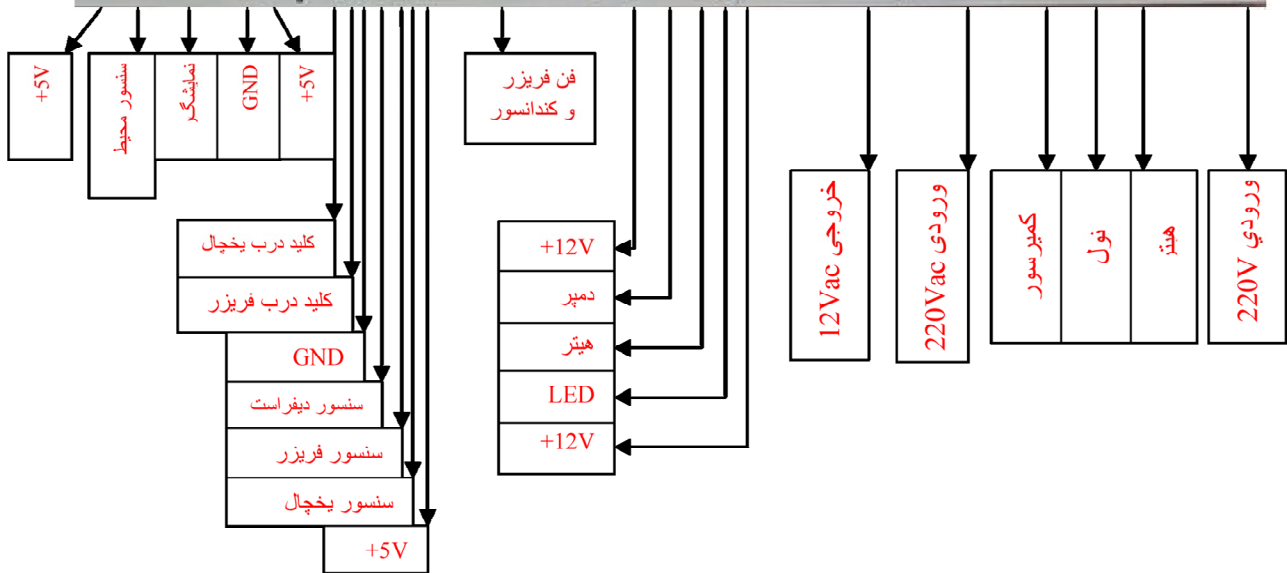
+5V

سنسور محیط

نمایشگر

GND

+5V

فن فریزر
و کندانسور

خروجی 12Vac

ورودی 220Vac

کمپرسور

نول

هیتر

ورودی 220V

کلید درب یخچال

کلید درب فریزر

GND

سنسور دیفراست

سنسور فریزر

سنسور یخچال

+5V

+12V

دمپر

هیتر

LED

+12V